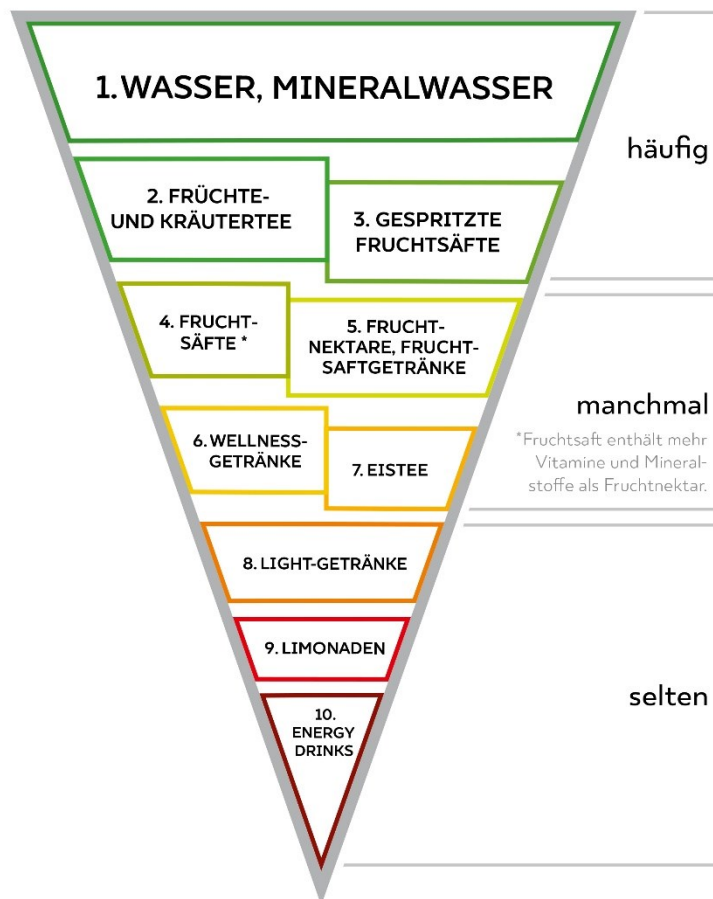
1. WASSER, MINERALWASSER

häufig

2. FRÜCHTE- UND KRÄUTERTEE

3. GESPRITZTE FRUCHTSÄFTE

4. FRUCHTSÄFTE *

5. FRUCHTNEKTARE, FRUCHTSAFTGETRÄNKE

manchmal

*Fruchtsaft enthält mehr Vitamine und Mineralstoffe als Fruchtnektar.

6. WELLNESSGETRÄNKE

7. EISTEE

8. LIGHT-GETRÄNKE

9. LIMONADEN

selten

10. ENERGY DRINKS